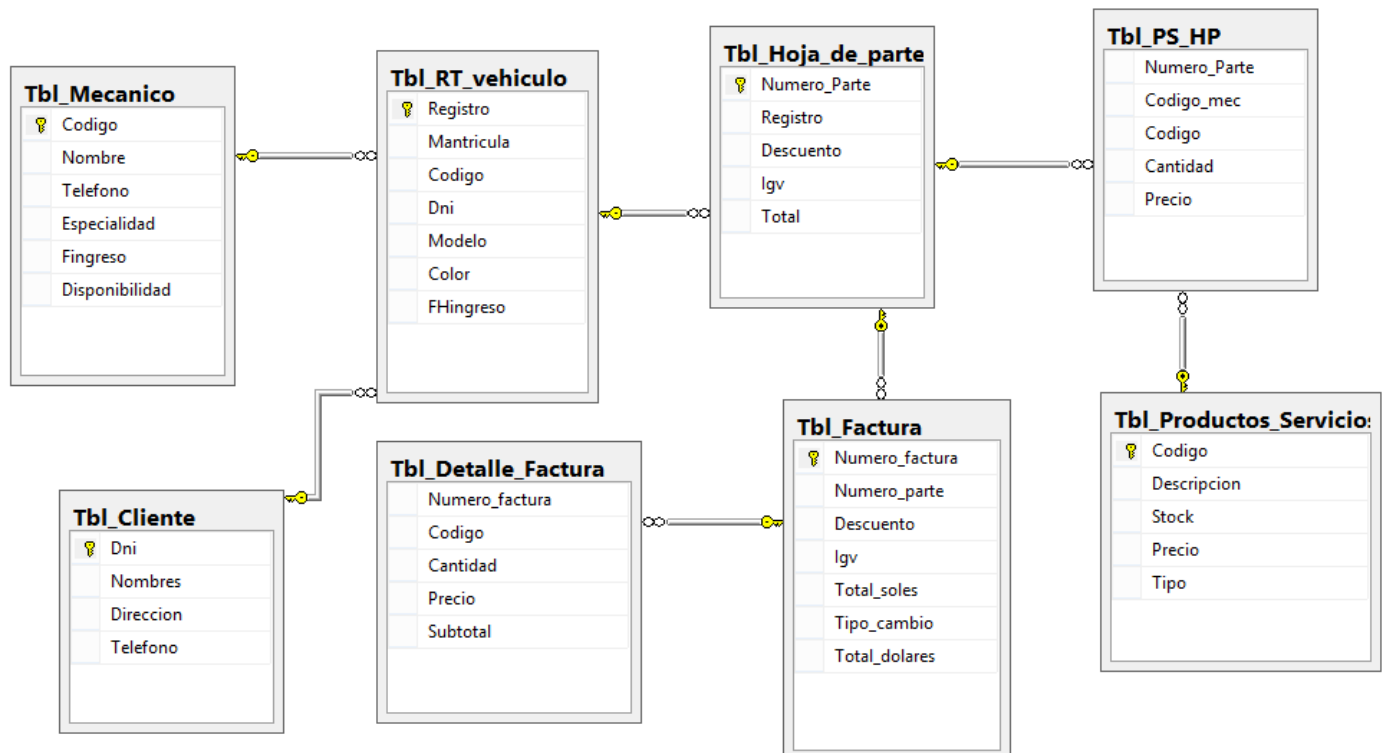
Tbl_Mecanico
Codigo
Nombre
Telefono
Especialidad
Fingreso
Disponibilidad

Tbl_RT_vehiculo
Registro
Mantricula
Codigo
Dni
Modelo
Color
FHingreso

Tbl_Hoja_de_parte
Numero_Parte
Registro
Descuento
Igv
Total

Tbl_PS_HP
Numero_Parte
Codigo_mec
Codigo
Cantidad
Precio

Tbl_Cliente
Dni
Nombres
Direccion
Telefono

Tbl_Detalle_Factura
Numero_factura
Codigo
Cantidad
Precio
Subtotal

Tbl_Factura
Numero_factura
Numero_parte
Descuento
Igv
Total_soles
Tipo_cambio
Total_dolares

Tbl_Productos_Servicios
Codigo
Descripcion
Stock
Precio
Tipo